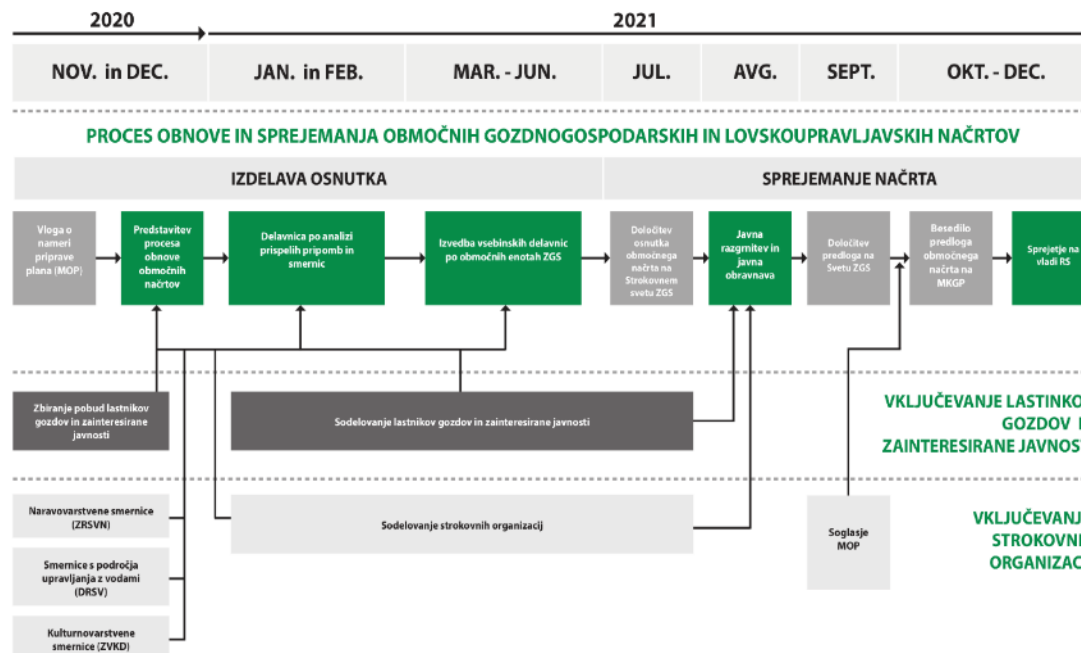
2020

2021

NOV. in DEC.

JAN. in FEB.

MAR. - JUN.

JUL.

AVG.

SEPT.

OKT. - DEC.

PROCES OBNOVE IN SPREJEMANJA OBMOČNIH GOZDNOGOSPODARSKIH IN LOVSKOUPRAVLJAVSKIH NAČRTOV

IZDELAVA OSNUTKA

SPREJEMANJE NAČRTA

Vloga o nameri priprave plana (MOP)

Predstavitev procesa obnove območnih načrtov

Delavnica po analizi prispelih pripomb in smernic

Izvedba vsebinskih delavnic po območnih enotah ZGS

Določitev osnutka območnega načrta na Strokovnem svetu ZGS

Javna razgrnitev in javna obravnava

Določitev predloga na Svetu ZGS

Besedilo predloga območnega načrta na MKGP

Sprejetje na vladi RS

Zbiranje pobud lastnikov gozdov in zainteresirane javnosti

Sodelovanje lastnikov gozdov in zainteresirane javnosti

VKLJUČEVANJE LASTNIKO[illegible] GOZDOV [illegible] ZAINTERESIRANE JAVNOS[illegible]

Naravovarstvene smernice (ZRSVN)

Sodelovanje strokovnih organizacij

Soglasje MOP

VKLJUČEVANJ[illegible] STROKOVN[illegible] ORGANIZAC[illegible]

Smernice s področja upravljanja z vodami (DRSV)

Kulturnovarstvene smernice (ZVKD)